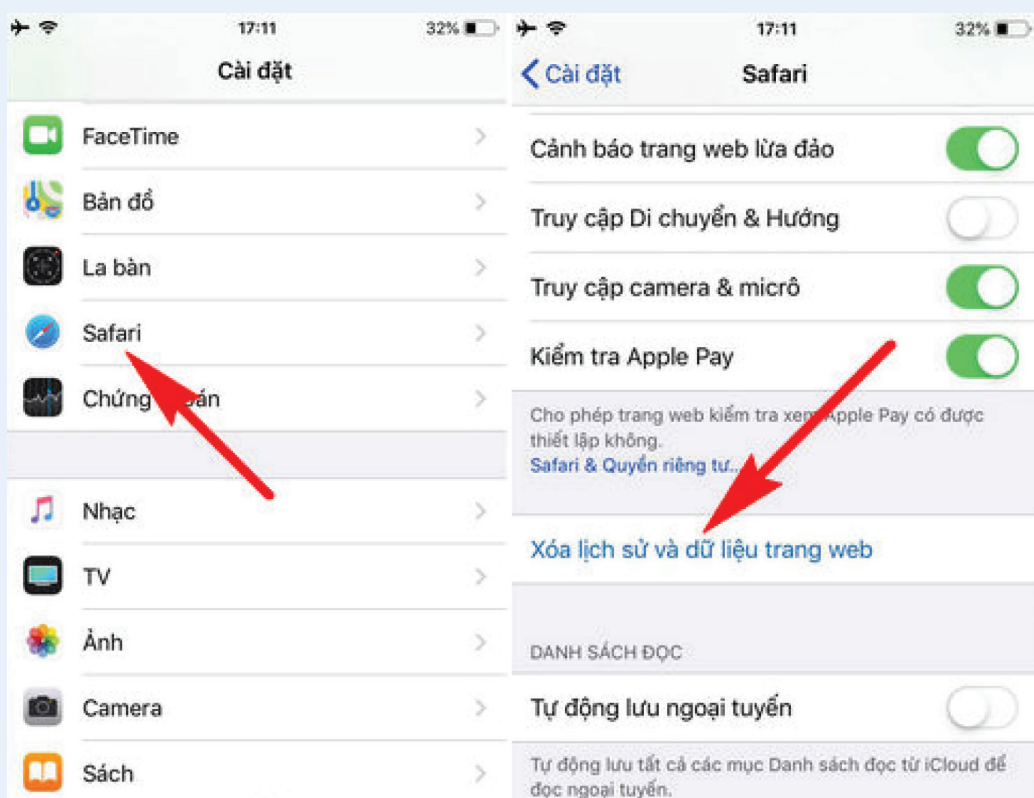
17:11

32%

Cài đặt

FaceTime

Bản đồ

La bàn

Safari

Chứng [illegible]oán

Nhạc

TV

Ảnh

Camera

Sách

17:11

32%

Cài đặt

Safari

Cảnh báo trang web lừa đảo

Truy cập Di chuyển & Hướng

Truy cập camera & micrô

Kiểm tra Apple Pay

Cho phép trang web kiểm tra xem Apple Pay có được thiết lập không.
Safari & Quyền riêng tư...

Xóa lịch sử và dữ liệu trang web

DANH SÁCH ĐỌC

Tự động lưu ngoại tuyến

Tự động lưu tất cả các mục Danh sách đọc từ iCloud để đọc ngoại tuyến.